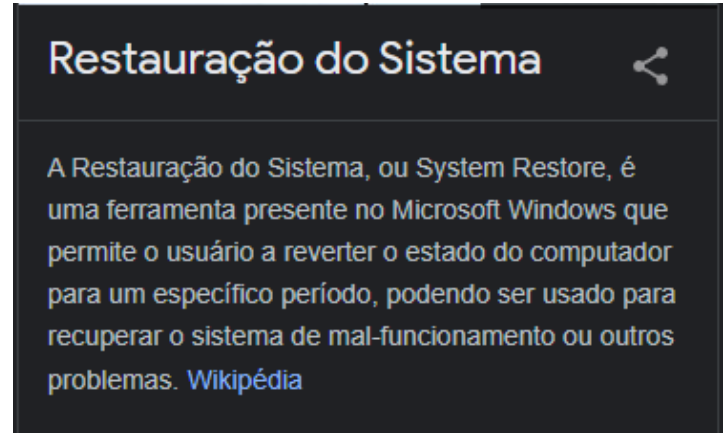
Restauração do Sistema

A Restauração do Sistema, ou System Restore, é uma ferramenta presente no Microsoft Windows que permite o usuário a reverter o estado do computador para um específico período, podendo ser usado para recuperar o sistema de mal-funcionamento ou outros problemas. Wikipédia